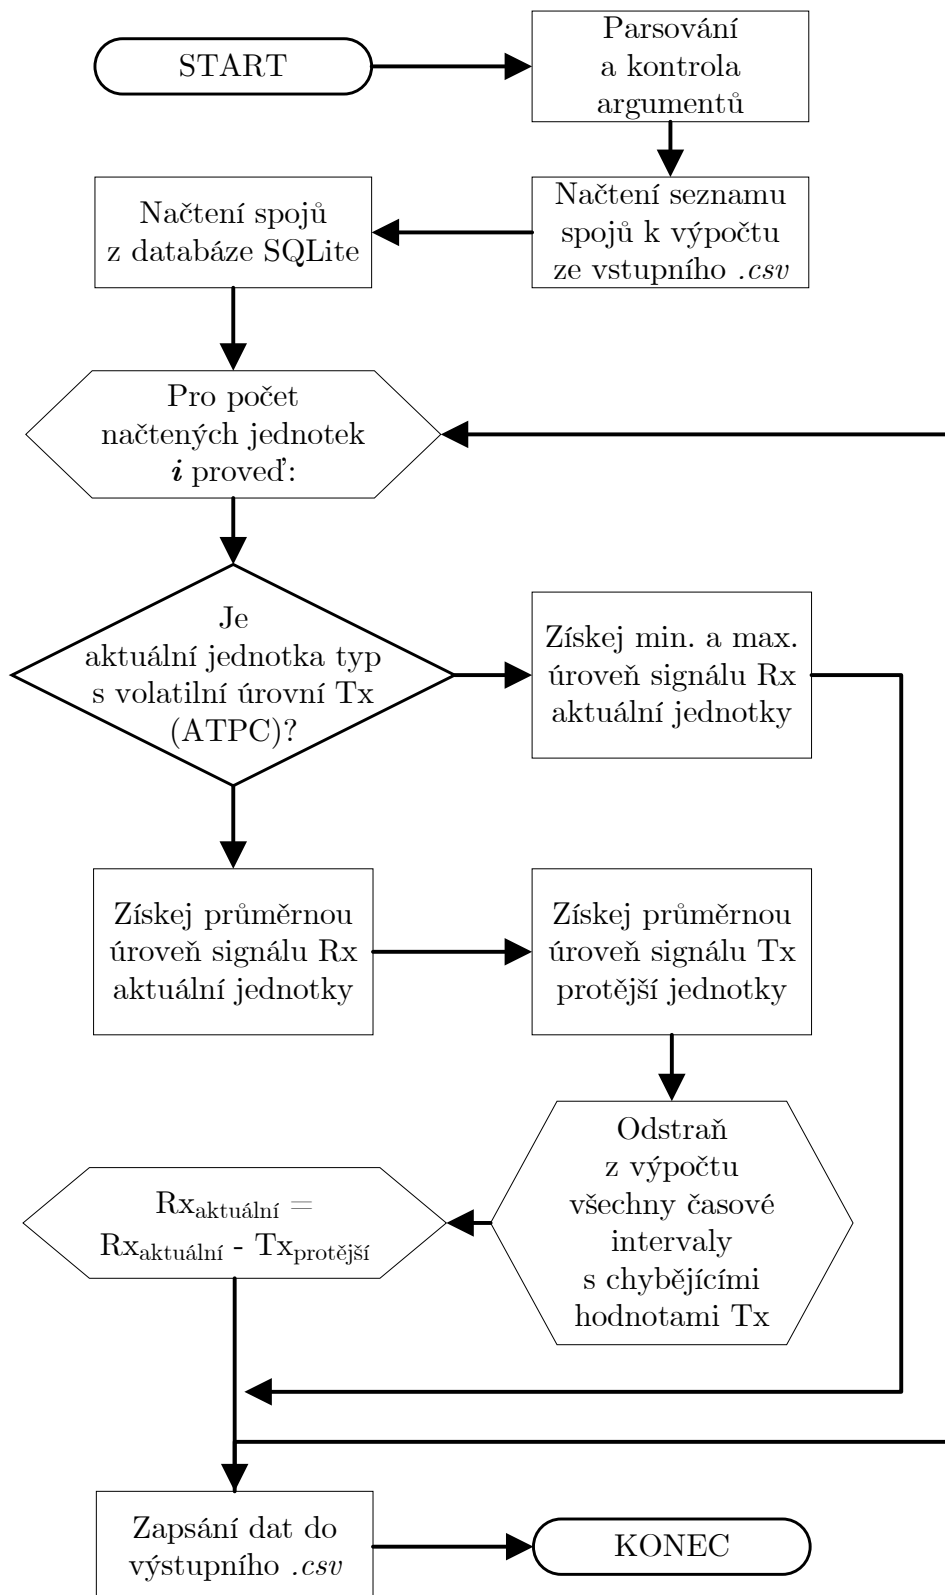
START

Parsování a kontrola argumentů

Načtení seznamu spojů k výpočtu ze vstupního *.csv*

Načtení spojů z databáze SQLite

Pro počet načtených jednotek ***i*** proveď:

Je aktuální jednotka typ s volatilní úrovní Tx (ATPC)?

Získej min. a max. úroveň signálu Rx aktuální jednotky

Získej průměrnou úroveň signálu Rx aktuální jednotky

Získej průměrnou úroveň signálu Tx protější jednotky

Odstraň z výpočtu všechny časové intervaly s chybějícími hodnotami Tx

$Rx_{aktuální}$ = $Rx_{aktuální}$ - $Tx_{protější}$

Zapsání dat do výstupního *.csv*

KONEC